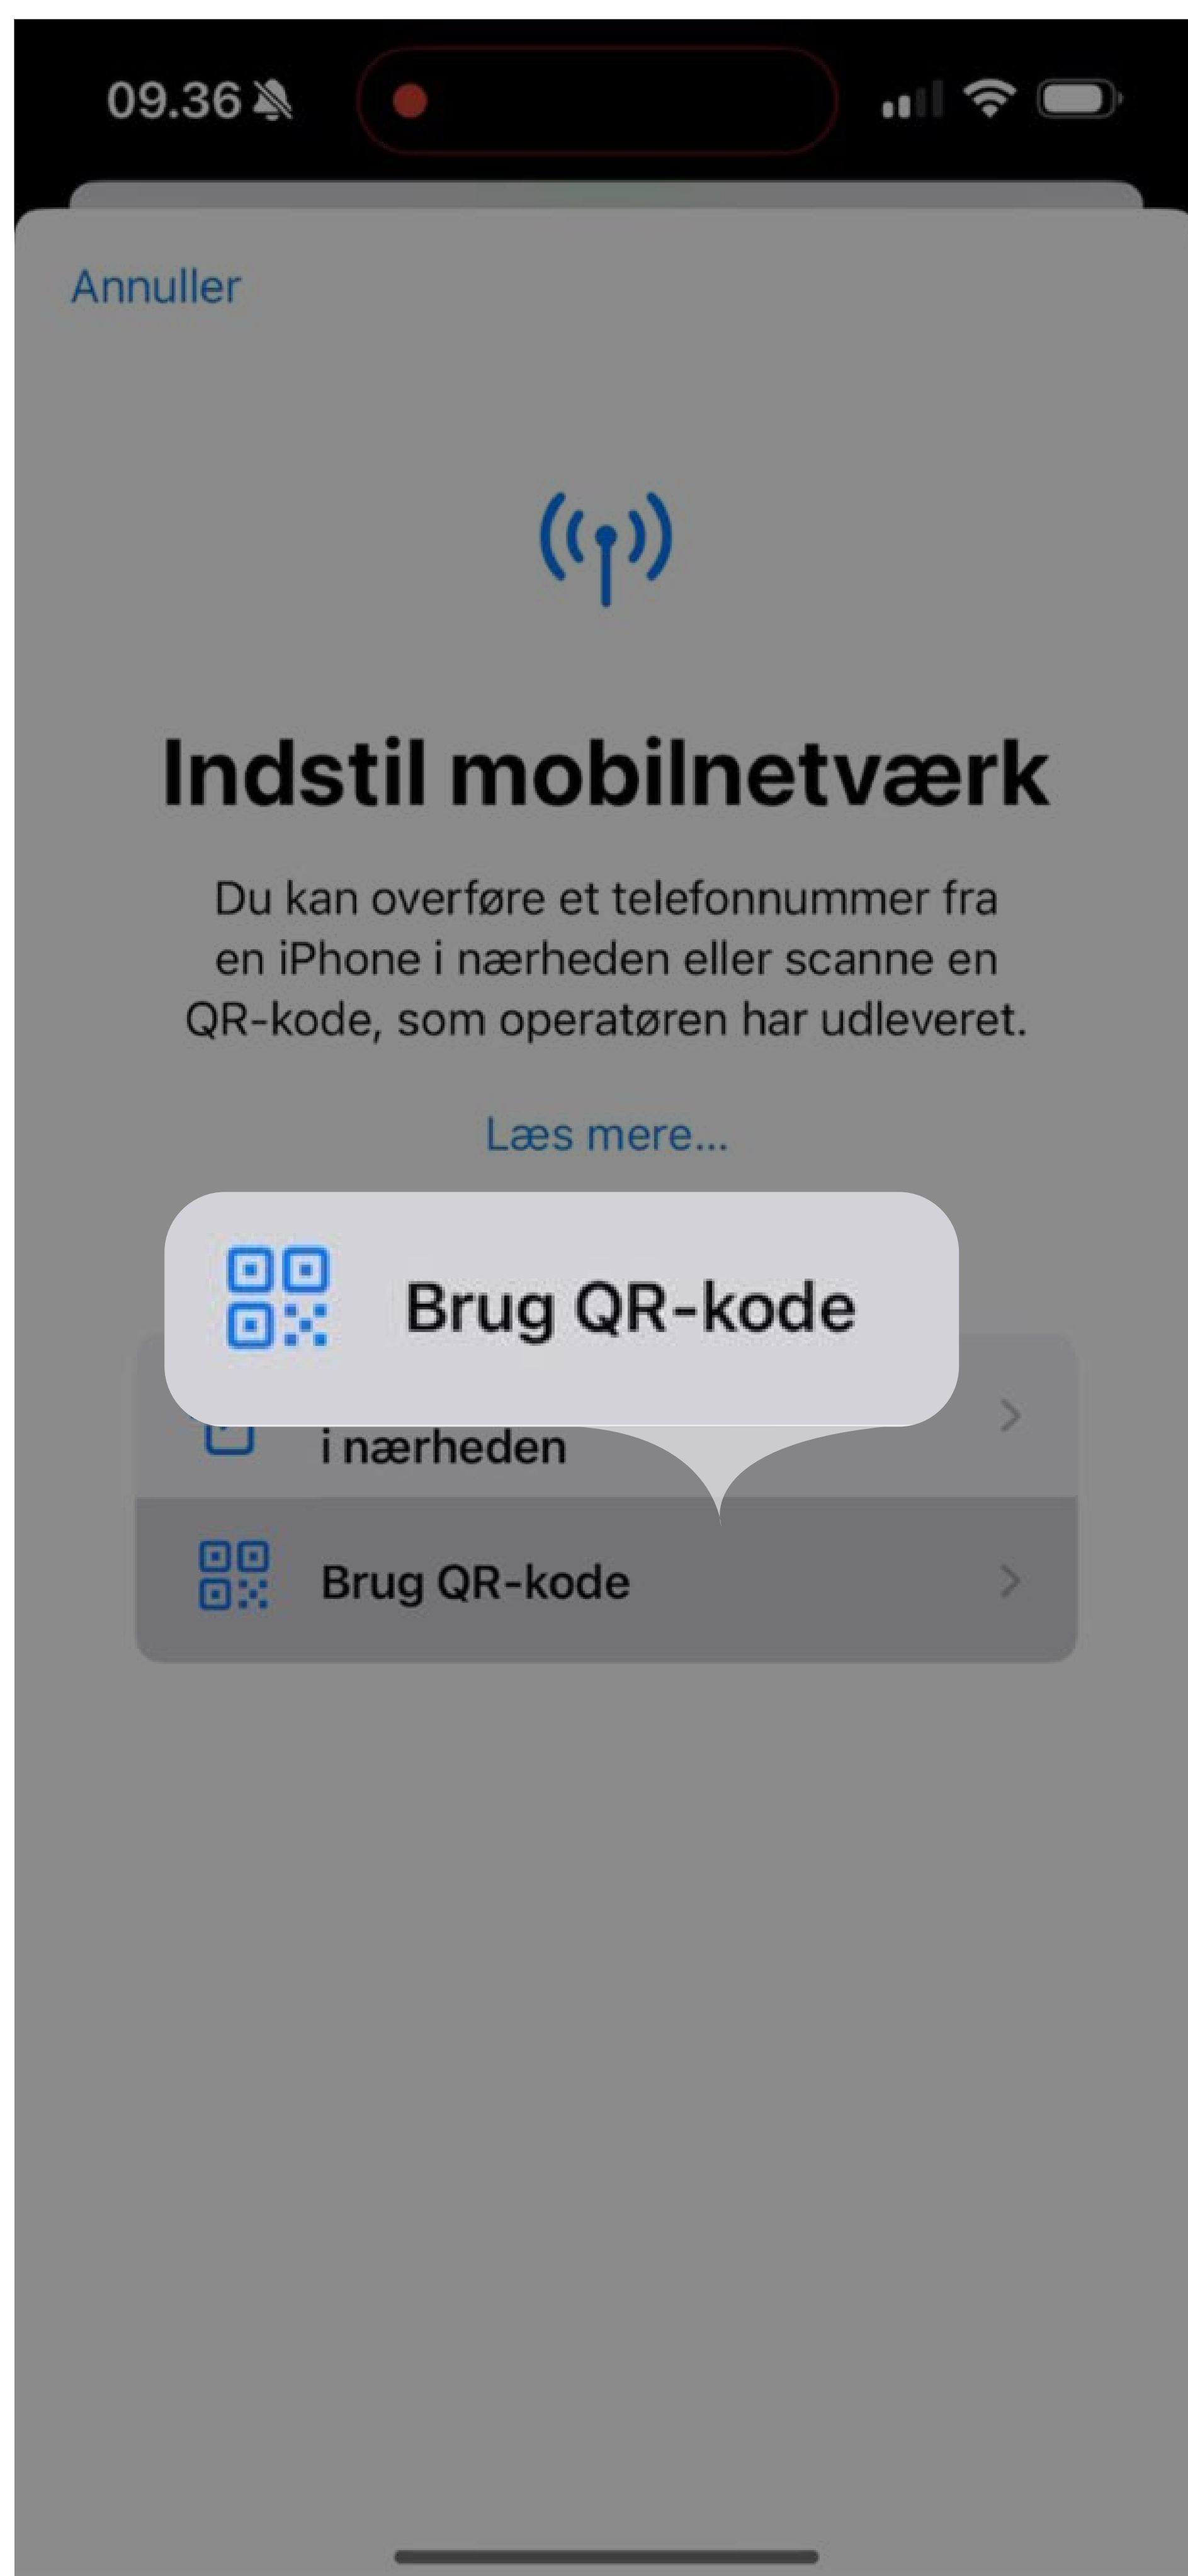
09.36

Annuller

Indstil mobilnetværk

Du kan overføre et telefonnummer fra en iPhone i nærheden eller scanne en QR-kode, som operatøren har udleveret.

Læs mere...

Brug QR-kode

i nærheden

Brug QR-kode